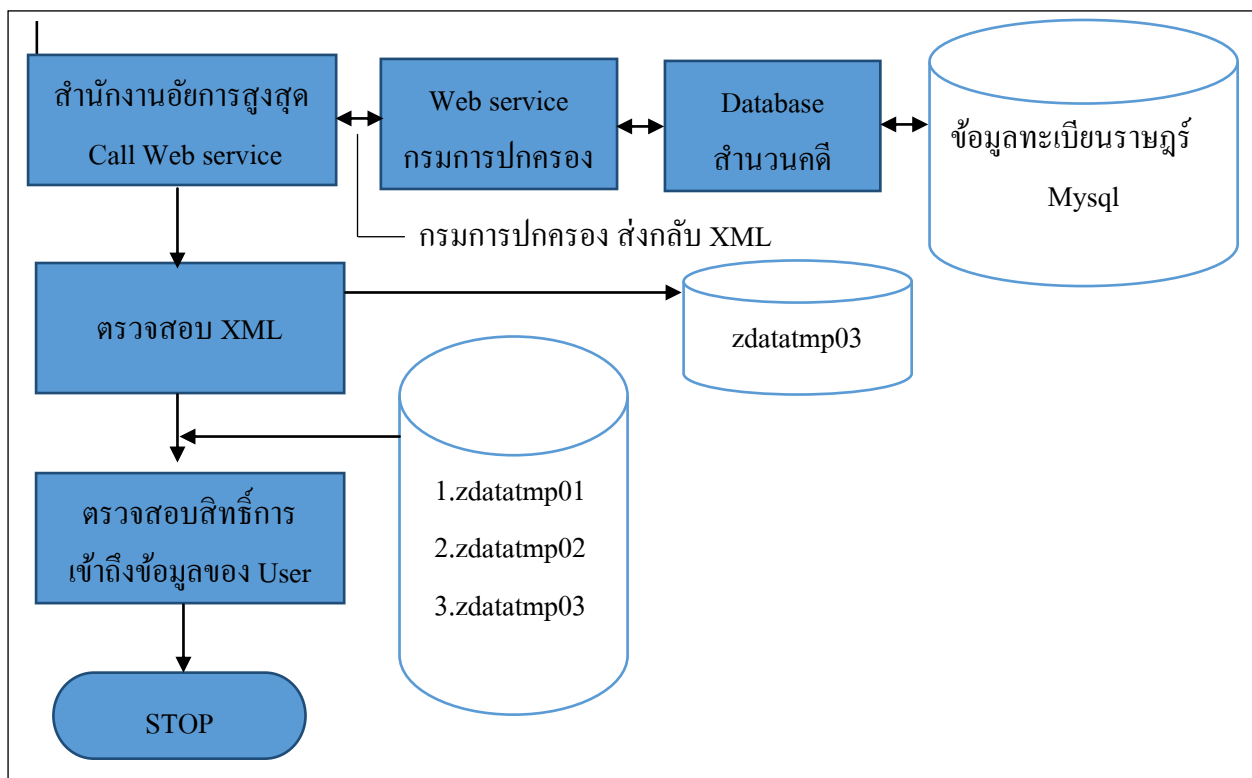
สำนักงานอัยการสูงสุด
Call Web service

Web service
กรมการปกครอง

Database
สำนวนคดี

ข้อมูลทะเบียนราษฎร์
Mysql

กรมการปกครอง ส่งกลับ XML

ตรวจสอบ XML

zdatatmp03

1.zdatatmp01
2.zdatatmp02
3.zdatatmp03

ตรวจสอบสิทธิ์การเข้าถึงข้อมูลของ User

STOP